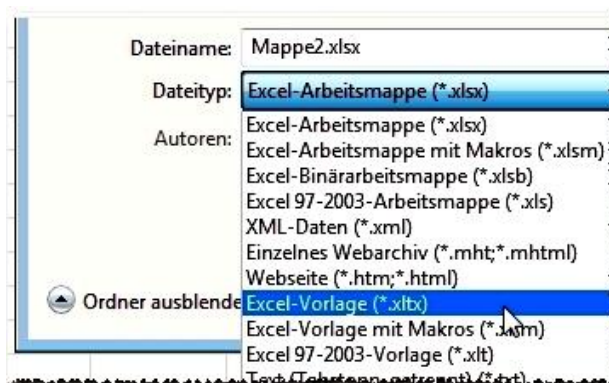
Dateiname: Mappe2.xlsx

Dateityp: Excel-Arbeitsmappe (*.xlsx)

Autoren:

Excel-Arbeitsmappe (*.xlsx)
Excel-Arbeitsmappe mit Makros (*.xlsm)
Excel-Binärarbeitsmappe (*.xlsb)
Excel 97-2003-Arbeitsmappe (*.xls)
XML-Daten (*.xml)
Einzelnes Webarchiv (*.mht;*.mhtml)
Webseite (*.htm;*.html)
Excel-Vorlage (*.xltx)
Excel-Vorlage mit Makros (*.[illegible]m)
Excel 97-2003-Vorlage (*.xlt)
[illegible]

Ordner ausblende